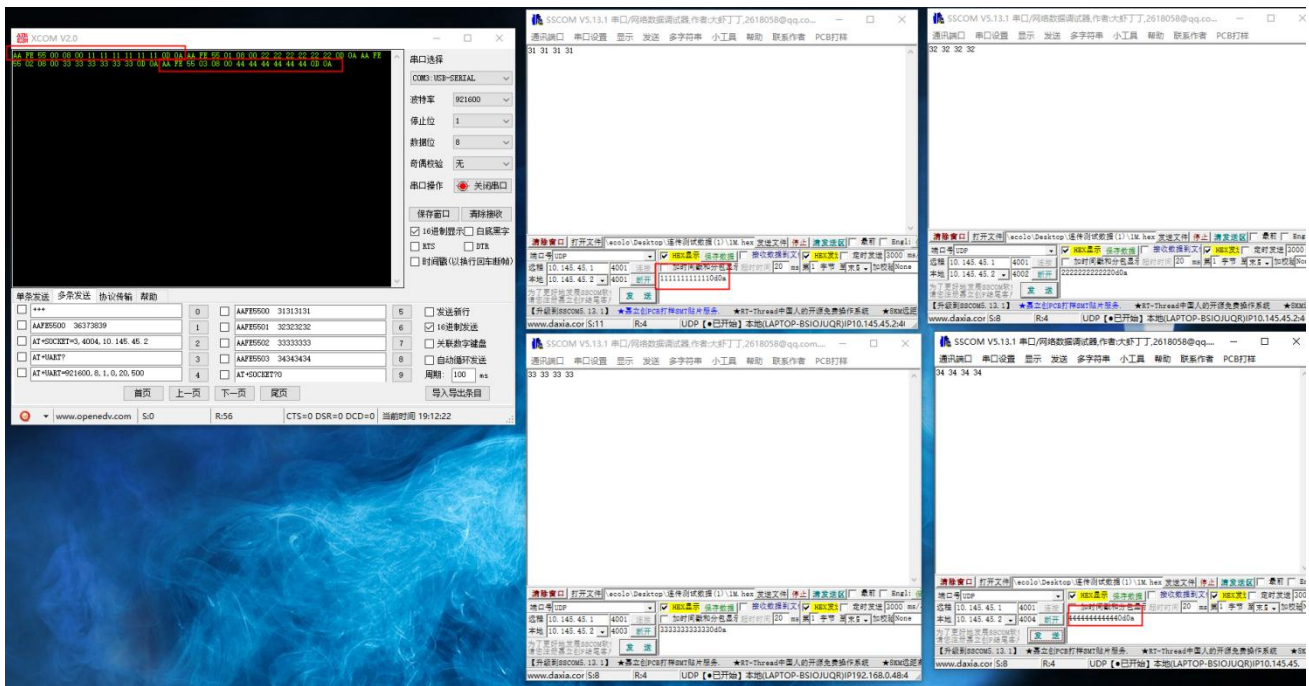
XCOM V2.0

AA FE 55 00 08 00 11 11 11 11 11 00 0A AA FE 55 01 08 00 22 22 22 22 22 00 0A AA FE 55 02 08 00 33 33 33 33 33 0D 0A AA FE 55 03 08 00 44 44 44 44 44 0D 0A

串口选择
COM3:USB-SERIAL
波特率 921600
停止位 1
数据位 8
奇偶校验 无
串口操作 关闭串口
保存窗口 清除接收
16进制显示 白底黑字
RTS DTR
时间戳(以换行回车断帧)

单条发送 多条发送 协议传输 帮助

+++ | 0 | AAFE5500 31313131 | 5 | 发送新行
AAFE5500 36373839 | 1 | AAFE5501 32323232 | 6 | 16进制发送
AT+SOCKET=3,4004,10.145.45.2 | 2 | AAFE5502 33333333 | 7 | 关联数字键盘
AT+UART? | 3 | AAFE5503 34343434 | 8 | 自动循环发送
AT+UART=921600,8,1,0,20,500 | 4 | AT+SOCKET?0 | 9 | 周期: 100 ms

首页 上一页 下一页 尾页 导入导出条目

www.openedv.com S:0 R:56 CTS=0 DSR=0 DCD=0 当前时间 19:12:22

SSCOM V5.13.1 串口/网络数据调试器,作者:大虾丁丁,2618058@qq.co...
通讯端口 串口设置 显示 发送 多字符串 小工具 帮助 联系作者 PCB打样
31 31 31 31
清除窗口 打开文件 \ecolo\Desktop\串件测试数据(1)\1M.hex 发送文件 停止 清发送区 最前 English
端口号 UDP HEX显示 保存数据 接收数据到文件 HEX发送 定时发送 3000 ms
远程 10.145.45.1 4001 连接 加时间戳和分包显示 超时时间 20 ms 第1 字节 至末尾 加校验 None
本地 10.145.45.2 4001 断开 111111111110d0a
为了更好地发展SSCOM软件 请您注册嘉立创P结尾客户 发送
【升级到SSCOM5.13.1】 ★嘉立创PCB打样SMT贴片服务. ★RT-Thread中国人的开源免费操作系统 ★8KM远距
www.daxia.com S:11 R:4 UDP [●已开始] 本地(LAPTOP-BSIOJUQR)IP10.145.45.2:4

SSCOM V5.13.1 串口/网络数据调试器,作者:大虾丁丁,2618058@qq.co...
通讯端口 串口设置 显示 发送 多字符串 小工具 帮助 联系作者 PCB打样
32 32 32 32
端口号 UDP
远程 10.145.45.1 4001
本地 10.145.45.2 4002 断开 22222222222220d0a
www.daxia.com S:8 R:4 UDP [●已开始] 本地(LAPTOP-BSIOJUQR)IP10.145.45.2:4

SSCOM V5.13.1 串口/网络数据调试器,作者:大虾丁丁,2618058@qq.com...
通讯端口 串口设置 显示 发送 多字符串 小工具 帮助 联系作者 PCB打样
33 33 33 33
端口号 UDP
远程 10.145.45.1 4001
本地 10.145.45.2 4003 断开 33333333330d0a
www.daxia.com S:8 R:4 UDP [●已开始] 本地(LAPTOP-BSIOJUQR)IP192.168.0.48:4

SSCOM V5.13.1 串口/网络数据调试器,作者:大虾丁丁,2618058@qq....
通讯端口 串口设置 显示 发送 多字符串 小工具 帮助 联系作者 PCB打样
34 34 34 34
端口号 UDP
远程 10.145.45.1 4001
本地 10.145.45.2 4004 断开 4444444444440d0a
www.daxia.com S:8 R:4 UDP [●已开始] 本地(LAPTOP-BSIOJUQR)IP10.145.45.